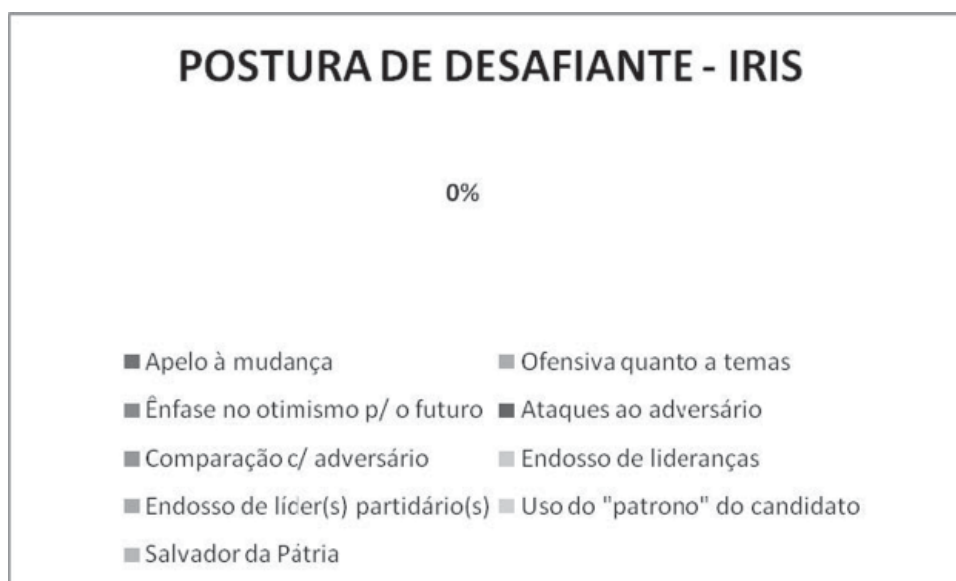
POSTURA DE DESAFIANTE - IRIS

0%

Apelo à mudança
Ofensiva quanto a temas
Ênfase no otimismo p/ o futuro
Ataques ao adversário
Comparação c/ adversário
Endosso de lideranças
Endosso de líder(s) partidário(s)
Uso do "patrono" do candidato
Salvador da Pátria